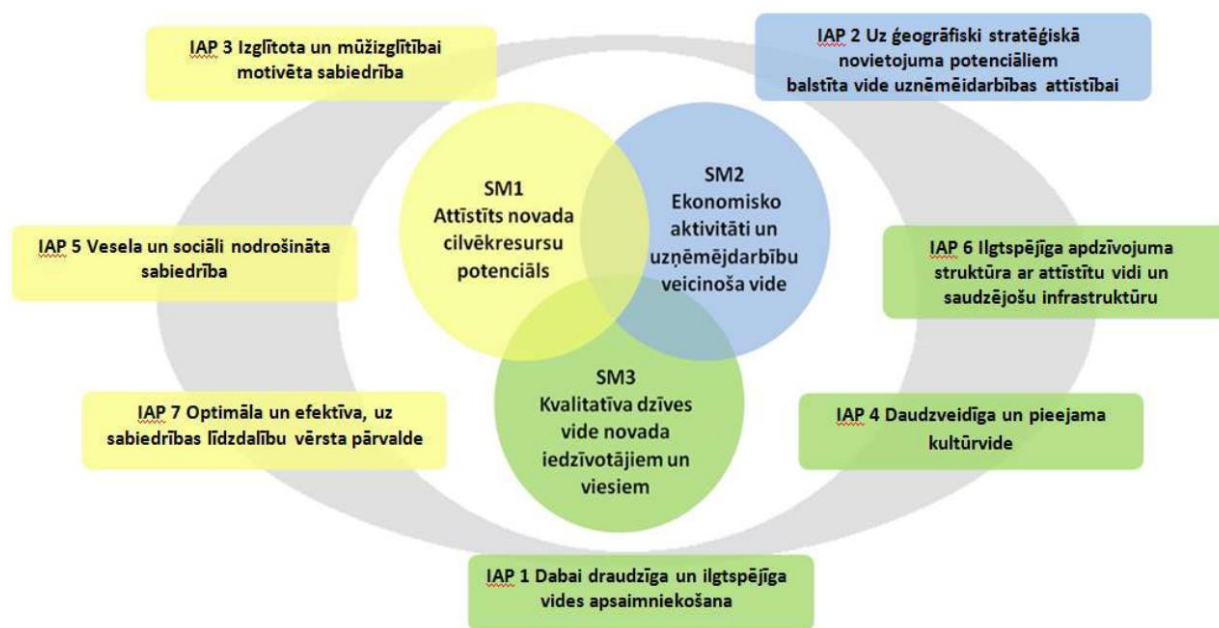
IAP 3 Izglītota un mūžizglītībai motivēta sabiedrība

IAP 2 Uz ģeogrāfiski stratēģiskā novietojuma potenciāliem balstīta vide uzņēmeidarbības attīstībai

SM1
Attīstīts novada cilvēkresursu potenciāls

SM2
Ekonomisko aktivitāti un uzņēmējdarbību veicinoša vide

IAP 5 Vesela un sociāli nodrošināta sabiedrība

IAP 6 Ilgtspējīga apdzīvojuma struktūra ar attīstītu vidi un saudzējošu infrastruktūru

SM3
Kvalitatīva dzīves vide novada iedzīvotājiem un viesiem

IAP 7 Optimāla un efektīva, uz sabiedrības līdzdalību vērsta pārvalde

IAP 4 Daudzveidīga un pieejama kultūrvide

IAP 1 Dabai draudzīga un ilgtspējīga vides apsaimniekošana